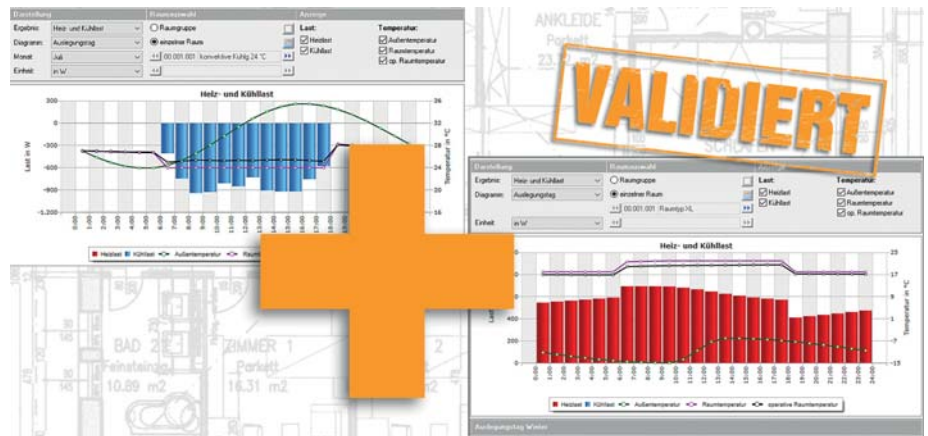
Darstellung
Ergebnis: Heiz- und Kühllast
Diagramm: Auslegungstag
Monat: Juli
Einheit: in W
Raumauswahl
Raumgruppe
einzelner Raum
00.001.001 : konvektive Kühlg 24 °C
Anzeige
Last:
Heizlast
Kühllast
Temperatur:
Außentemperatur
Raumtemperatur
op. Raumtemperatur

Heiz- und Kühllast
300
0
-300
-600
-900
-1.200
Last in W
36
32
28
24
20
16
Temperatur in °C
0:00 1:00 2:00 3:00 4:00 5:00 6:00 7:00 8:00 9:00 10:00 11:00 12:00 13:00 14:00 15:00 16:00 17:00 18:00 19:00
Heizlast Kühllast Außentemperatur Raum

ANKLEIDE
Parkett
23.

VALIDIERT

BAD 2
Feinsteinz
10.89 m2
ZIMMER 1
Parkett
16.31 m2

Darstellung
Ergebnis: Heiz- und Kühllast
Diagramm: Auslegungstag
Einheit: in W
Raumauswahl
Raumgruppe
einzelner Raum
00.001.001 : Raumtyp XL
Anzeige
Last:
Heizlast
Kühllast
Temperatur:
Außentemperatur
Raumtemperatur
op. Raumtemperatur

Heiz- und Kühllast
800
600
400
200
0
Last
25
17
9
1
-7
-15
Temperatur in °C
0:00 1:00 2:00 3:00 4:00 5:00 6:00 7:00 8:00 9:00 10:00 11:00 12:00 13:00 14:00 15:00 16:00 17:00 18:00 19:00 20:00 21:00 22:00 23:00 24:00
Heizlast Kühllast Außentemperatur Raumtemperatur operative Raumtemperatur
Auslegungstag Winter